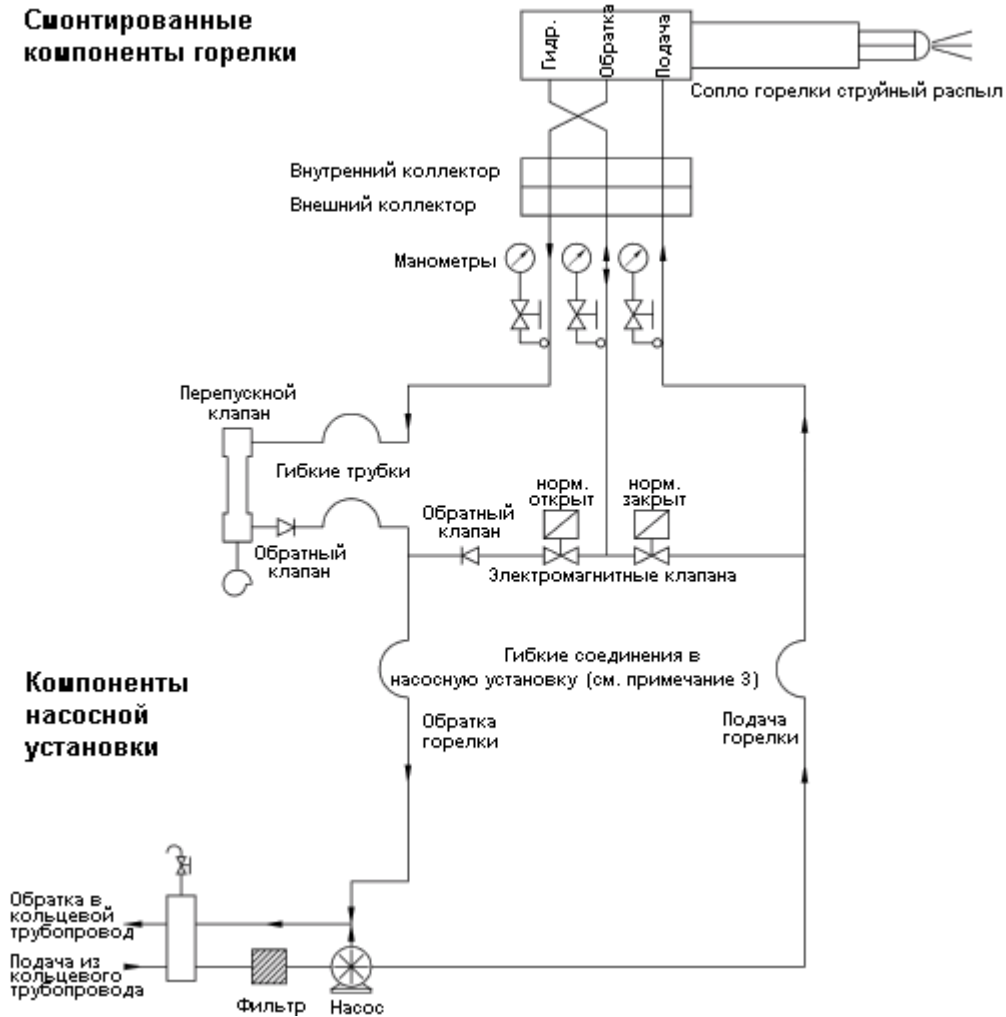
Смонтированные компоненты горелки

Гидр.
Обратка
Подача

Сопло горелки струйный распыл

Внутренний коллектор
Внешний коллектор

Манометры

Перепускной клапан

Гибкие трубки

норм. открыт
норм. закрыт

Обратный клапан

Обратный клапан

Электромагнитные клапана

Гибкие соединения в насосную установку (см. примечание 3)

Компоненты насосной установки

Обратка горелки

Подача горелки

Обратка в кольцевой трубопровод

Подача из кольцевого трубопровода

Фильтр
Насос